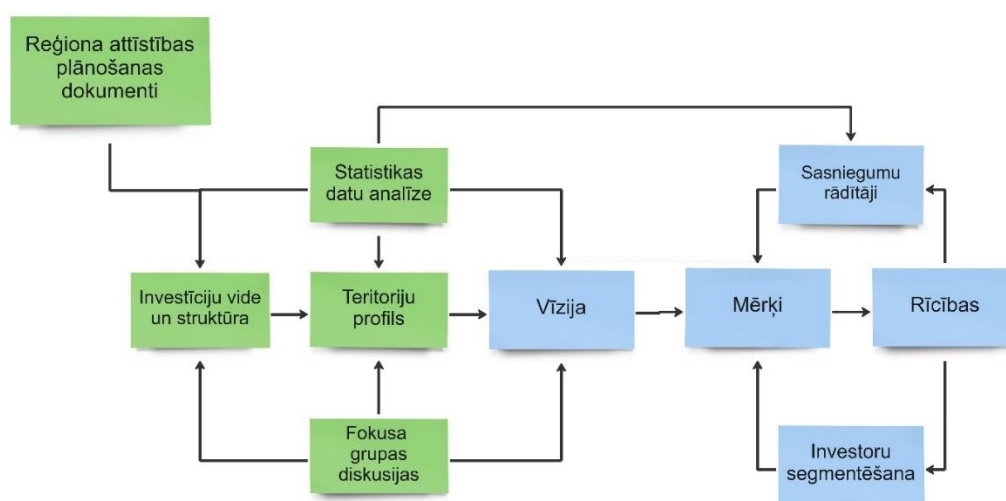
Reģiona attīstības plānošanas dokumenti

Statistikas datu analīze

Sasniegumu rādītāji

Investīciju vide un struktūra

Teritoriju profils

Vīzija

Mērķi

Rīcības

Fokusa grupas diskusijas

Investoru segmentēšana